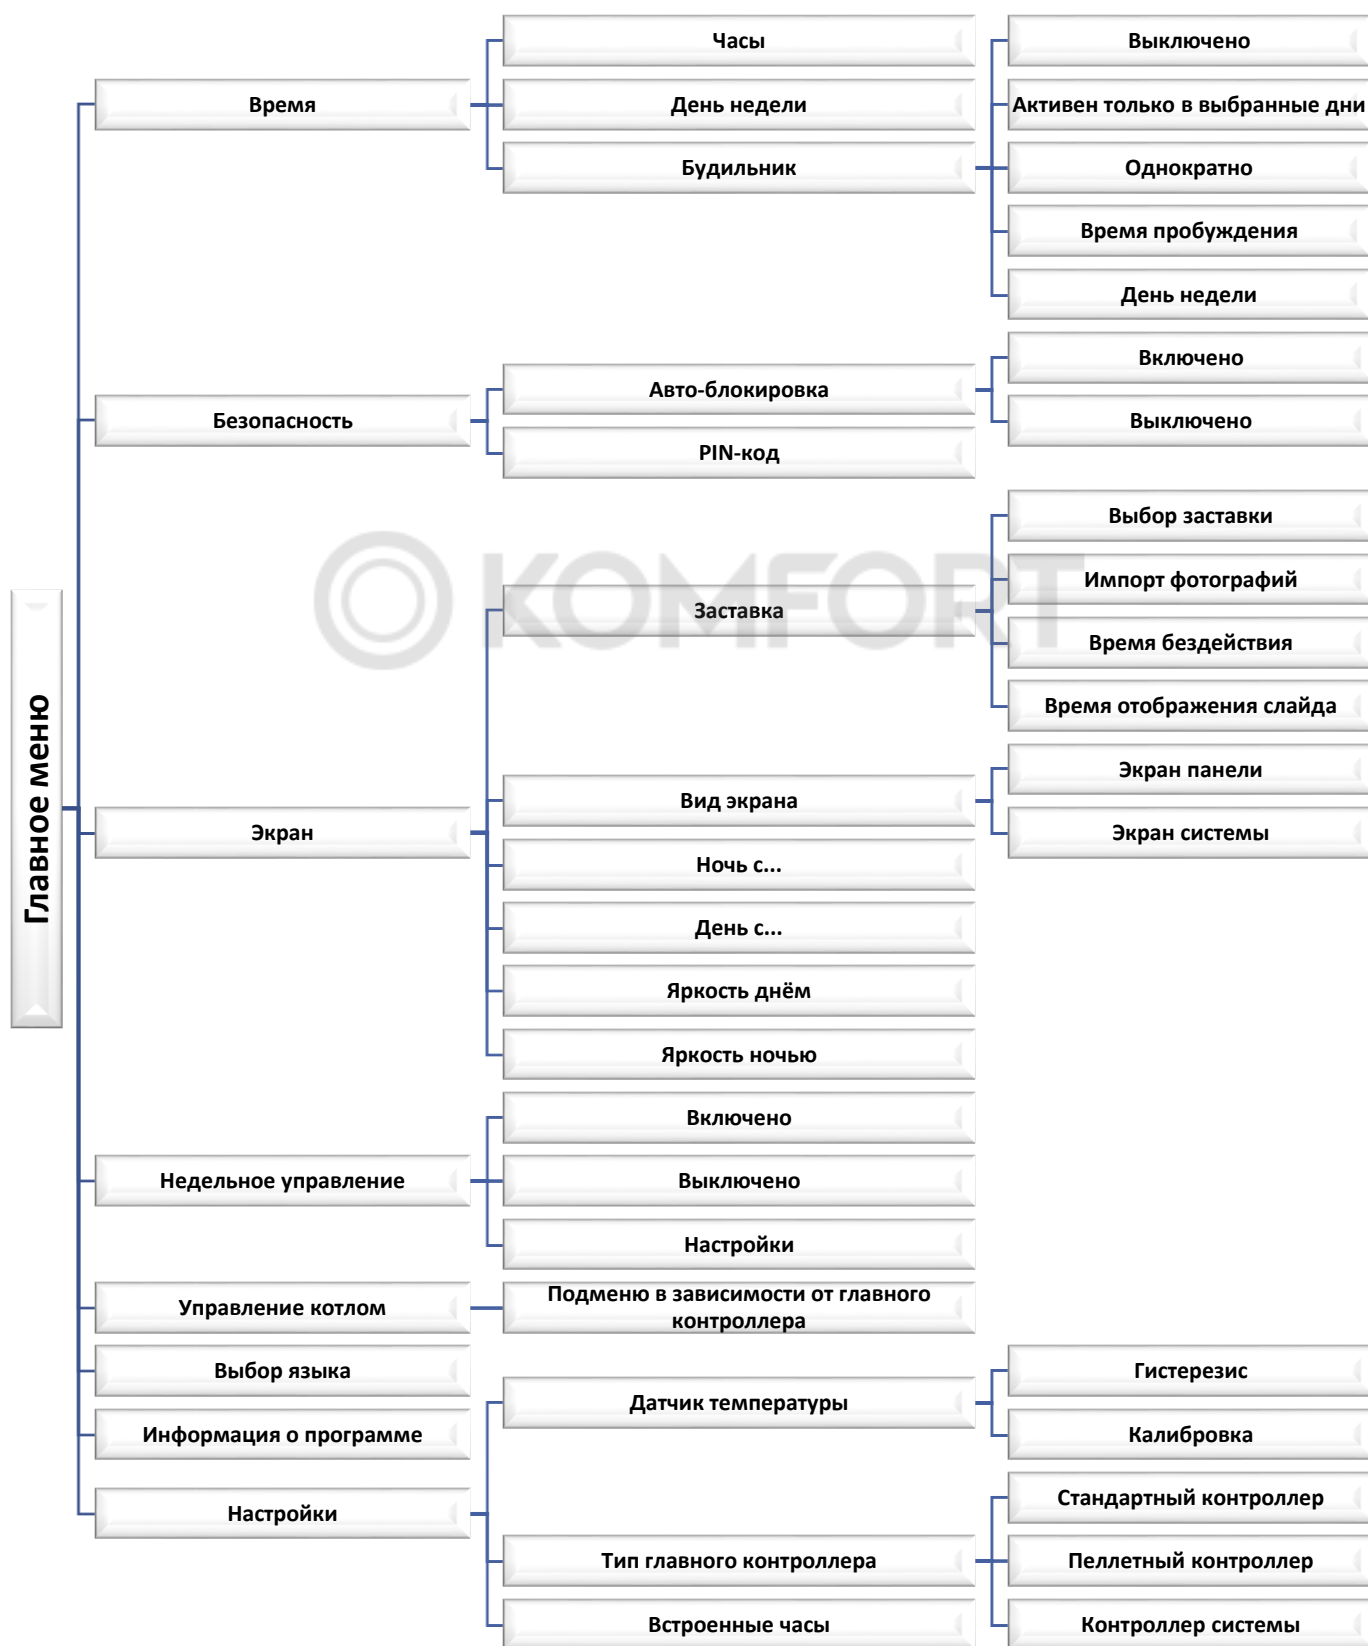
Главное меню

Время
Часы
День недели
Будильник
Выключено
Активен только в выбранные дни
Однократно
Время пробуждения
День недели

Безопасность
Авто-блокировка
PIN-код
Включено
Выключено

KOMFORT

Экран
Заставка
Выбор заставки
Импорт фотографий
Время бездействия
Время отображения слайда
Вид экрана
Экран панели
Экран системы
Ночь с...
День с...
Яркость днём
Яркость ночью

Недельное управление
Включено
Выключено
Настройки

Управление котлом
Подменю в зависимости от главного контроллера

Выбор языка
Информация о программе

Настройки
Датчик температуры
Гистерезис
Калибровка
Тип главного контроллера
Стандартный контроллер
Пеллетный контроллер
Контроллер системы
Встроенные часы